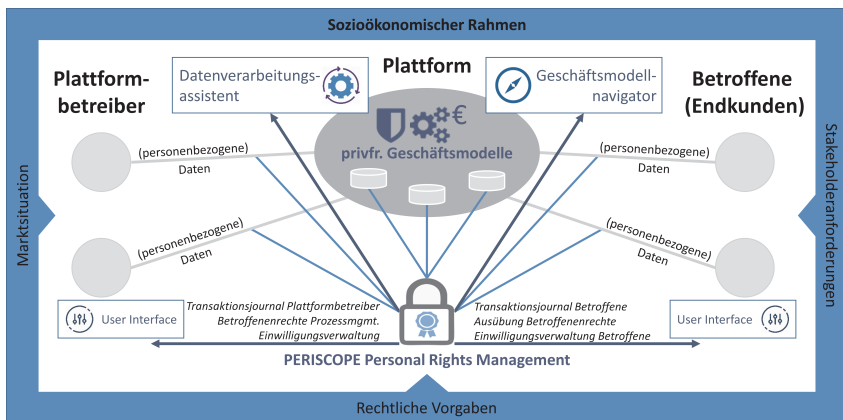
Sozioökonomischer Rahmen

Marktsituation

Stakeholderanforderungen

Plattformbetreiber

Datenverarbeitungsassistent

Plattform

privfr. Geschäftsmodelle

Geschäftsmodellnavigator

Betroffene (Endkunden)

(personenbezogene) Daten

(personenbezogene) Daten

(personenbezogene) Daten

(personenbezogene) Daten

User Interface

Transaktionsjournal Plattformbetreiber
Betroffenenrechte Prozessmgmt.
Einwilligungsverwaltung

Transaktionsjournal Betroffene
Ausübung Betroffenenrechte
Einwilligungsverwaltung Betroffene

User Interface

PERISCOPE Personal Rights Management

Rechtliche Vorgaben